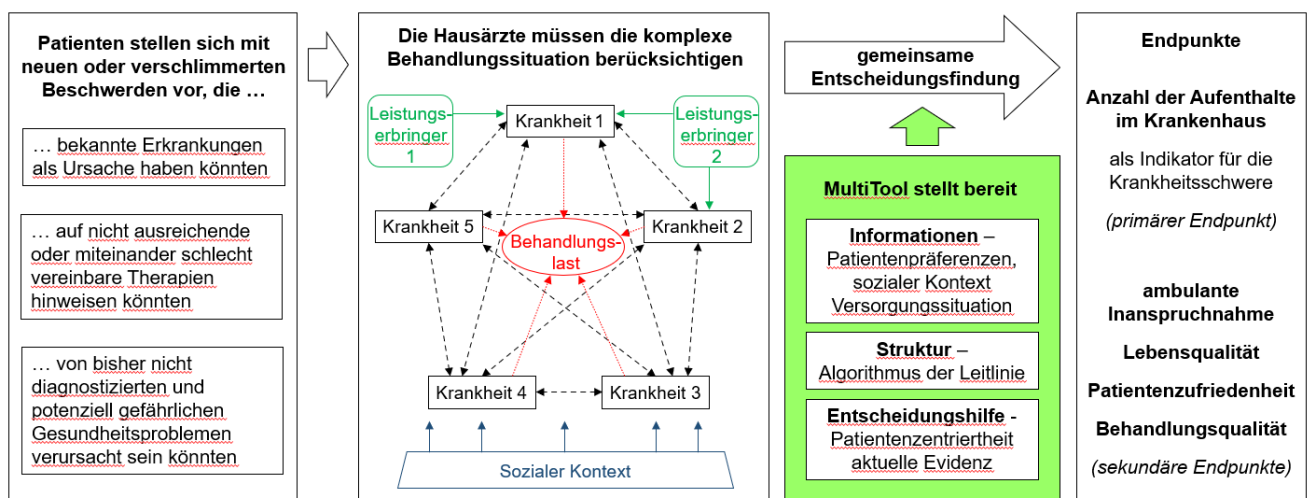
Patienten stellen sich mit neuen oder verschlimmerten Beschwerden vor, die …

… bekannte Erkrankungen als Ursache haben könnten

… auf nicht ausreichende oder miteinander schlecht vereinbare Therapien hinweisen könnten

… von bisher nicht diagnostizierten und potenziell gefährlichen Gesundheitsproblemen verursacht sein könnten

Die Hausärzte müssen die komplexe Behandlungssituation berücksichtigen

Leistungserbringer 1

Krankheit 1

Leistungserbringer 2

Krankheit 5

Behandlungslast

Krankheit 2

Krankheit 4

Krankheit 3

Sozialer Kontext

gemeinsame Entscheidungsfindung

MultiTool stellt bereit

Informationen – Patientenpräferenzen, sozialer Kontext Versorgungssituation

Struktur – Algorithmus der Leitlinie

Entscheidungshilfe - Patientenzentriertheit aktuelle Evidenz

Endpunkte

Anzahl der Aufenthalte im Krankenhaus

als Indikator für die Krankheitsschwere

(primärer Endpunkt)

ambulante Inanspruchnahme

Lebensqualität

Patientenzufriedenheit

Behandlungsqualität

(sekundäre Endpunkte)